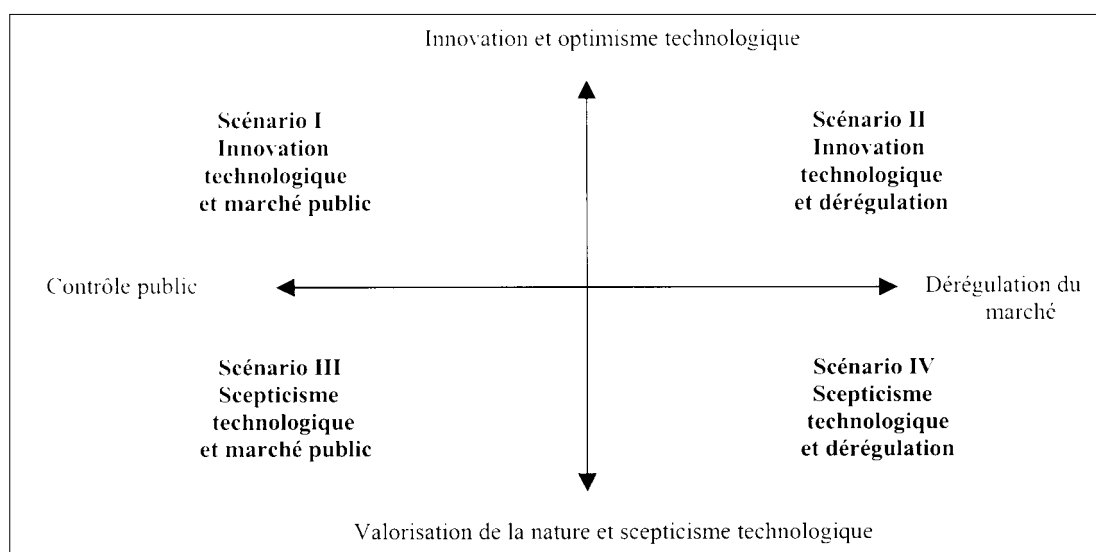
Innovation et optimisme technologique

Scénario I
Innovation
technologique
et marché public

Scénario II
Innovation
technologique
et dérégulation

Contrôle public

Dérégulation du marché

Scénario III
Scepticisme
technologique
et marché public

Scénario IV
Scepticisme
technologique
et dérégulation

Valorisation de la nature et scepticisme technologique